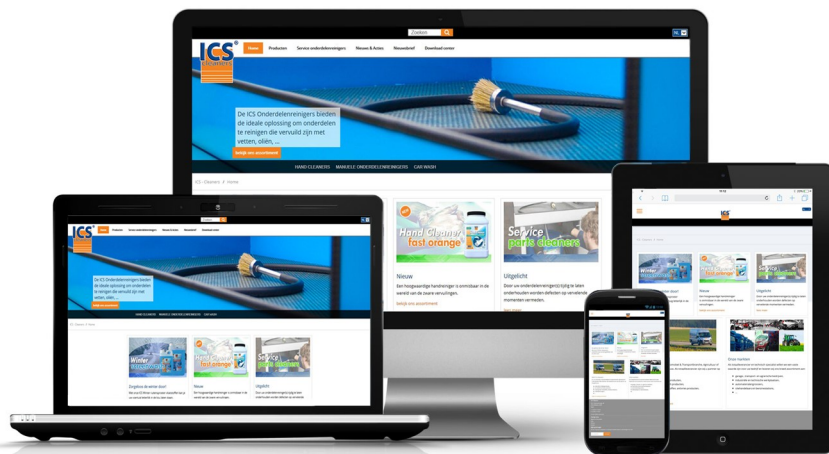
Zoeken

ICS

Home Producten Service onderdelenreinigers Nieuws & Acties Nieuwsbrief Download center

De ICS Onderdelenreinigers bieden de ideale oplossing om onderdelen te reinigen die vervuild zijn met vetten, oliën, ...

bekijk ons assortiment

HAND CLEANERS MANUELE ONDERDELENREINIGERS CAR WASH

ICS - Cleaners // Home

Hand Cleaner fast orange

Service parts cleaners

Nieuw

Een hoogwaardige handreiniger is onmisbaar in de wereld van de zware vervuilingen.

bekijk ons assortiment

Uitgelicht

Door uw onderdelenreiniger(s) tijdig te laten onderhouden worden defecten op verstandige momenten vermeden.

lees meer

De ICS Onderdelenreinigers bieden de ideale oplossing om onderdelen te reinigen die vervuild zijn met vetten, olie, ...

Winter carwash

Zorgeloos de winter door

Nieuw

Uitgelicht

Winter

Service